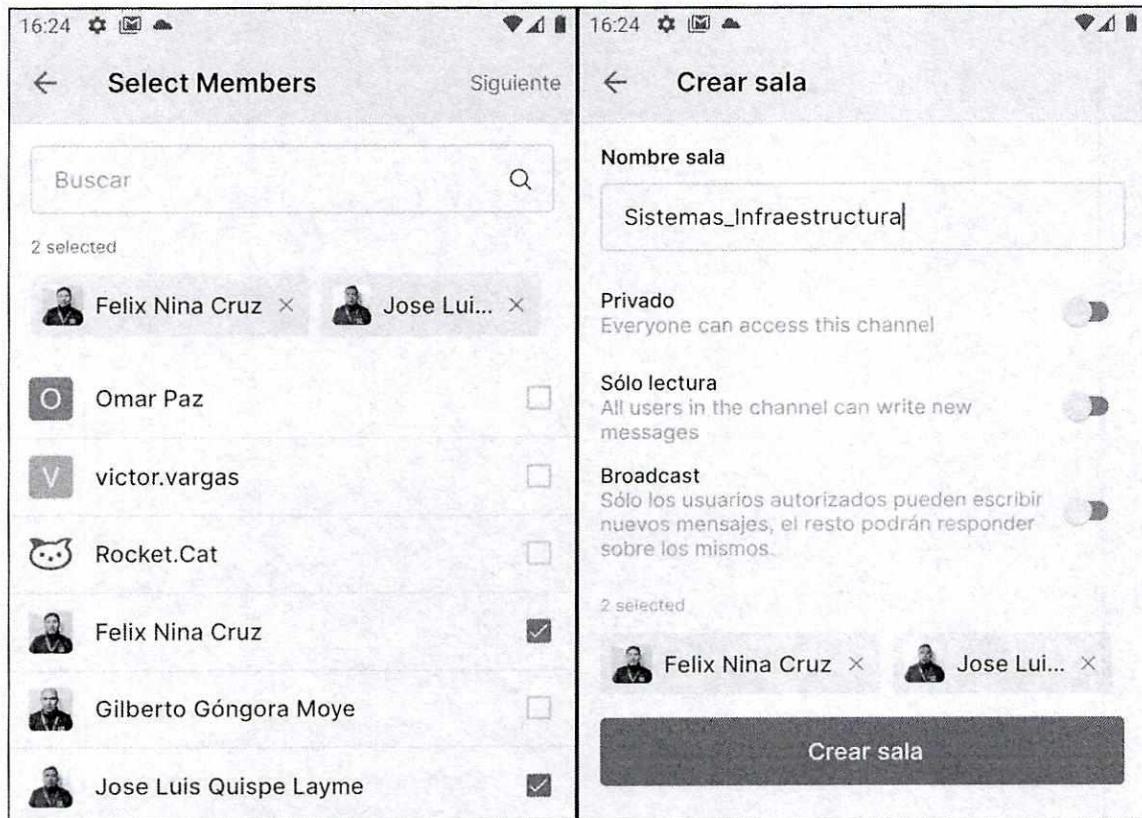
16:24

← Select Members Siguiente

Buscar

2 selected

Felix Nina Cruz × Jose Lui... ×

O Omar Paz

V victor.vargas

Rocket.Cat

Felix Nina Cruz

Gilberto Góngora Moye

Jose Luis Quispe Layme

16:24

← Crear sala

Nombre sala

Sistemas_Infraestructura

Privado
Everyone can access this channel

Sólo lectura
All users in the channel can write new messages

Broadcast
Sólo los usuarios autorizados pueden escribir nuevos mensajes, el resto podrán responder sobre los mismos.

2 selected

Felix Nina Cruz × Jose Lui... ×

Crear sala